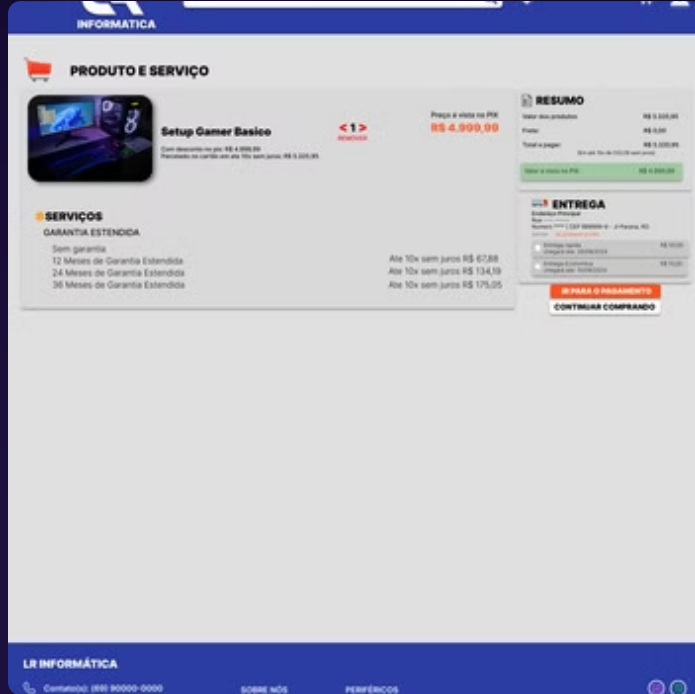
INFORMATICA

PRODUTO E SERVIÇO

Setup Gamer Basico

Com desconto no pix: R$ 4.999,99
Parcelado no cartão em até 10x sem juros: R$ 5.225,95

< 1 >
REMOVER

Preço à vista no PIX
R$ 4.999,99

SERVIÇOS
GARANTIA ESTENDIDA
Sem garantia
12 Meses de Garantia Estendida
Ate 10x sem juros R$ 67,88
24 Meses de Garantia Estendida
Ate 10x sem juros R$ 134,19
36 Meses de Garantia Estendida
Ate 10x sem juros R$ 175,05

RESUMO
Valor dos produtos R$ 5.225,95
Frete: R$ 0,00
Total a pagar: R$ 5.225,95
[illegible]
Valor à vista no PIX R$ 4.999,99

ENTREGA
Endereço Principal
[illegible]
Entrega rápida R$ 10,00
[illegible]
Entrega Econômica R$ 10,00
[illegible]

IR PARA O PAGAMENTO
CONTINUAR COMPRANDO

LR INFORMÁTICA
Contato(s): (99) 90000-0000
SOBRE NÓS
PERIFÉRICOS